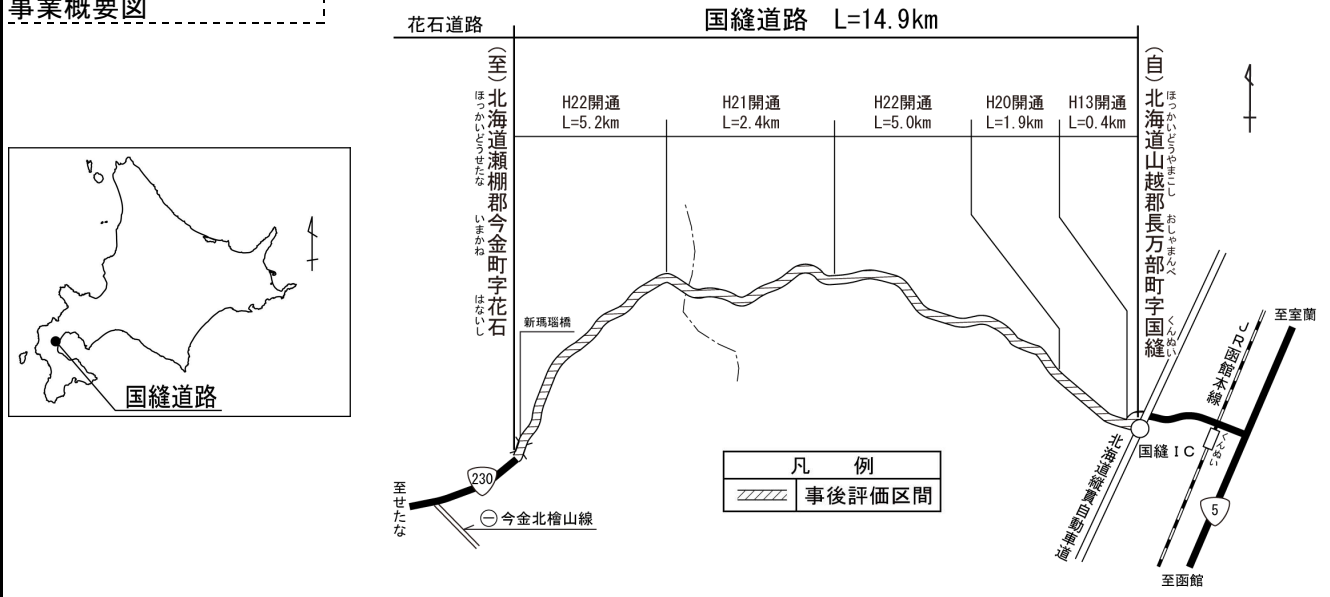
事業概要図

国縫道路

花石道路

国縫道路 L=14.9km

(至)北海道瀬棚郡今金町字花石
ほっかいどうせたな いまかね はないし

(自)北海道山越郡長万部町字国縫
ほっかいどうやまこし おしゃまんべ くんぬい

| H22開通 L=5.2km | H21開通 L=2.4km | H22開通 L=5.0km | H20開通 L=1.9km | H13開通 L=0.4km |
|---|---|---|---|---|

新瑪瑙橋

至室蘭

JR函館本線

国縫IC
くんぬい

北海道縦貫自動車道

5

至函館

230

至せたな

一 今金北檜山線

| 凡 例 |
|---|
| 事後評価区間 |